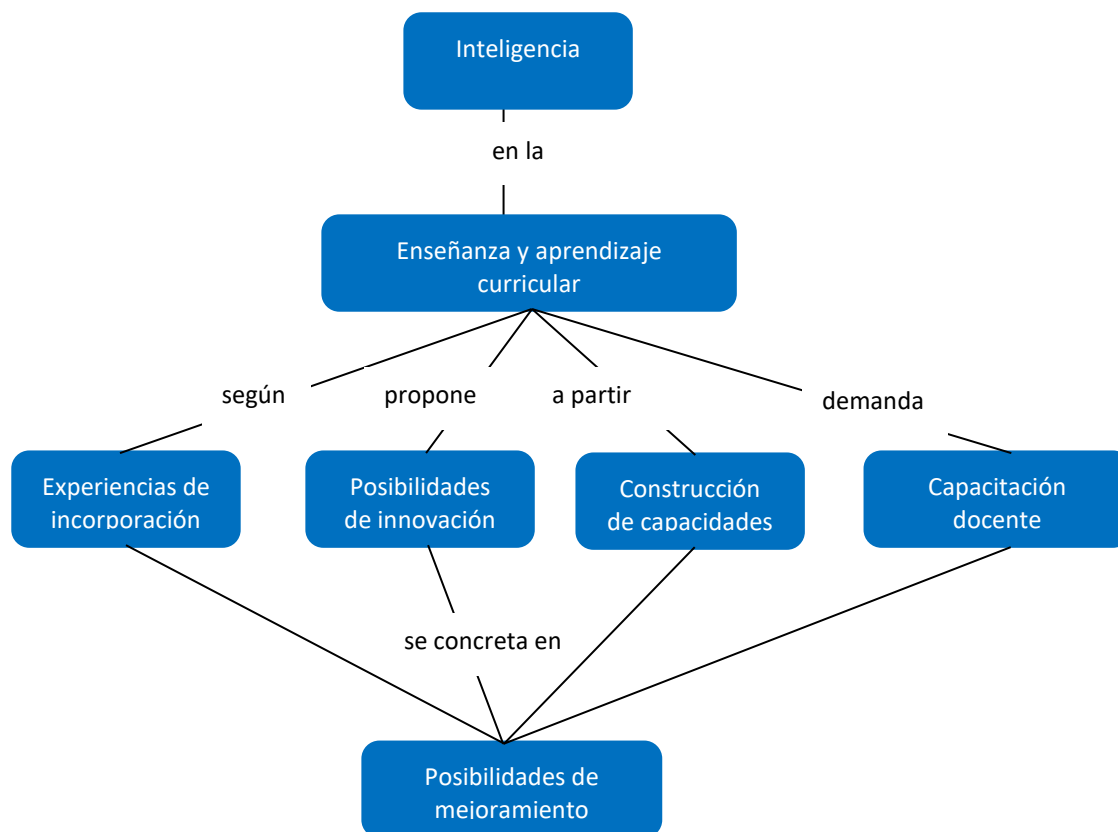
Inteligencia

en la

Enseñanza y aprendizaje curricular

según

propone

a partir

demanda

Experiencias de incorporación

Posibilidades de innovación

Construcción de capacidades

Capacitación docente

se concreta en

Posibilidades de mejoramiento